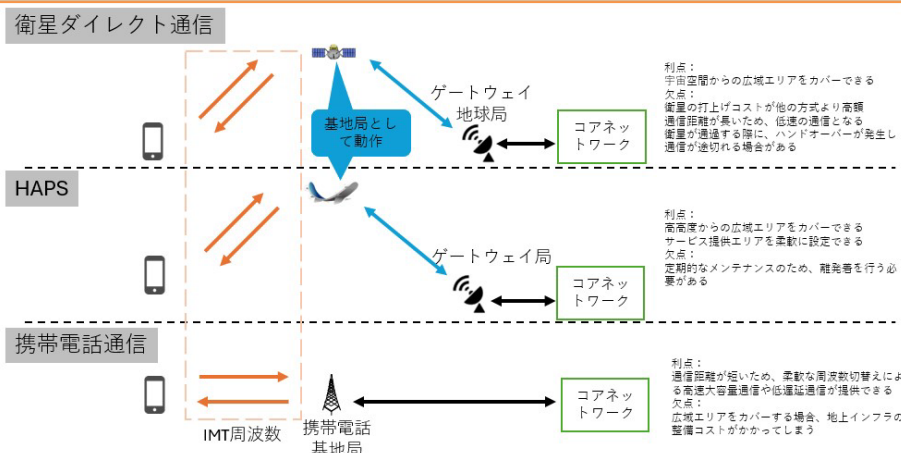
衛星ダイレクト通信

基地局として動作

ゲートウェイ地球局

コアネットワーク

利点：
宇宙空間からの広域エリアをカバーできる
欠点：
衛星の打上げコストが他の方式より高額
通信距離が長いため、低速の通信となる
衛星が通過する際に、ハンドオーバーが発生し通信が途切れる場合がある

HAPS

ゲートウェイ局

コアネットワーク

利点：
高高度からの広域エリアをカバーできる
サービス提供エリアを柔軟に設定できる
欠点：
定期的なメンテナンスのため、離発着を行う必要がある

携帯電話通信

携帯電話基地局

コアネットワーク

利点：
通信距離が短いため、柔軟な周波数切替えによる高速大容量通信や低遅延通信が提供できる
欠点：
広域エリアをカバーする場合、地上インフラの整備コストがかかってしまう

IMT周波数